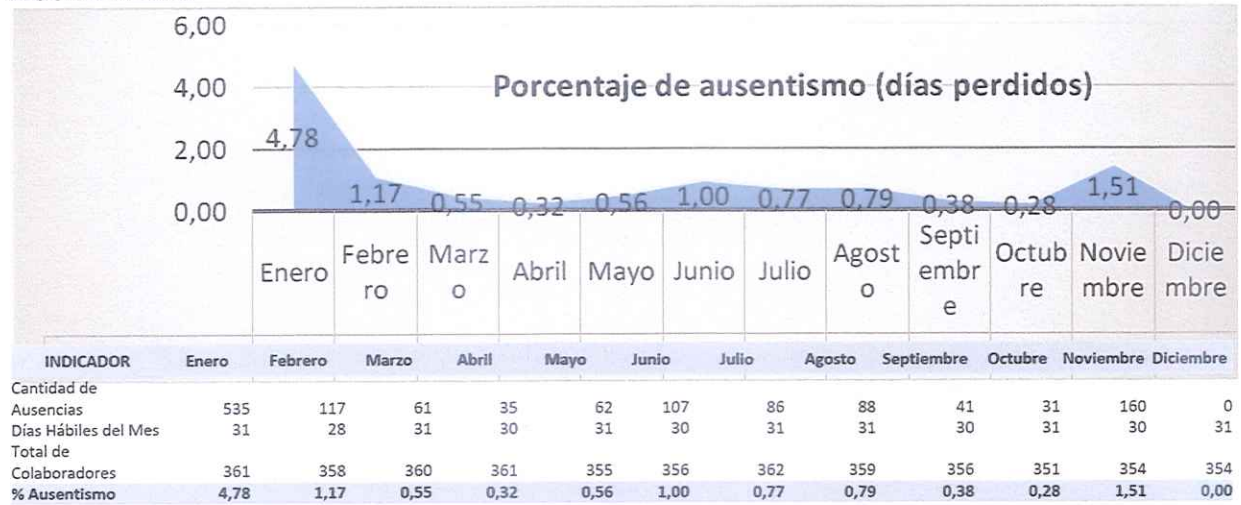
6,00
4,00
2,00
0,00

Porcentaje de ausentismo (días perdidos)

4,78 1,17 0,55 0,32 0,56 1,00 0,77 0,79 0,38 0,28 1,51 0,00

Enero Febrero Marzo Abril Mayo Junio Julio Agosto Septiembre Octubre Noviembre Diciembre

| INDICADOR | Enero | Febrero | Marzo | Abril | Mayo | Junio | Julio | Agosto | Septiembre | Octubre | Noviembre | Diciembre |
|---|---|---|---|---|---|---|---|---|---|---|---|---|
| Cantidad de Ausencias | 535 | 117 | 61 | 35 | 62 | 107 | 86 | 88 | 41 | 31 | 160 | 0 |
| Días Hábiles del Mes | 31 | 28 | 31 | 30 | 31 | 30 | 31 | 31 | 30 | 31 | 30 | 31 |
| Total de Colaboradores | 361 | 358 | 360 | 361 | 355 | 356 | 362 | 359 | 356 | 351 | 354 | 354 |
| % Ausentismo | 4,78 | 1,17 | 0,55 | 0,32 | 0,56 | 1,00 | 0,77 | 0,79 | 0,38 | 0,28 | 1,51 | 0,00 |